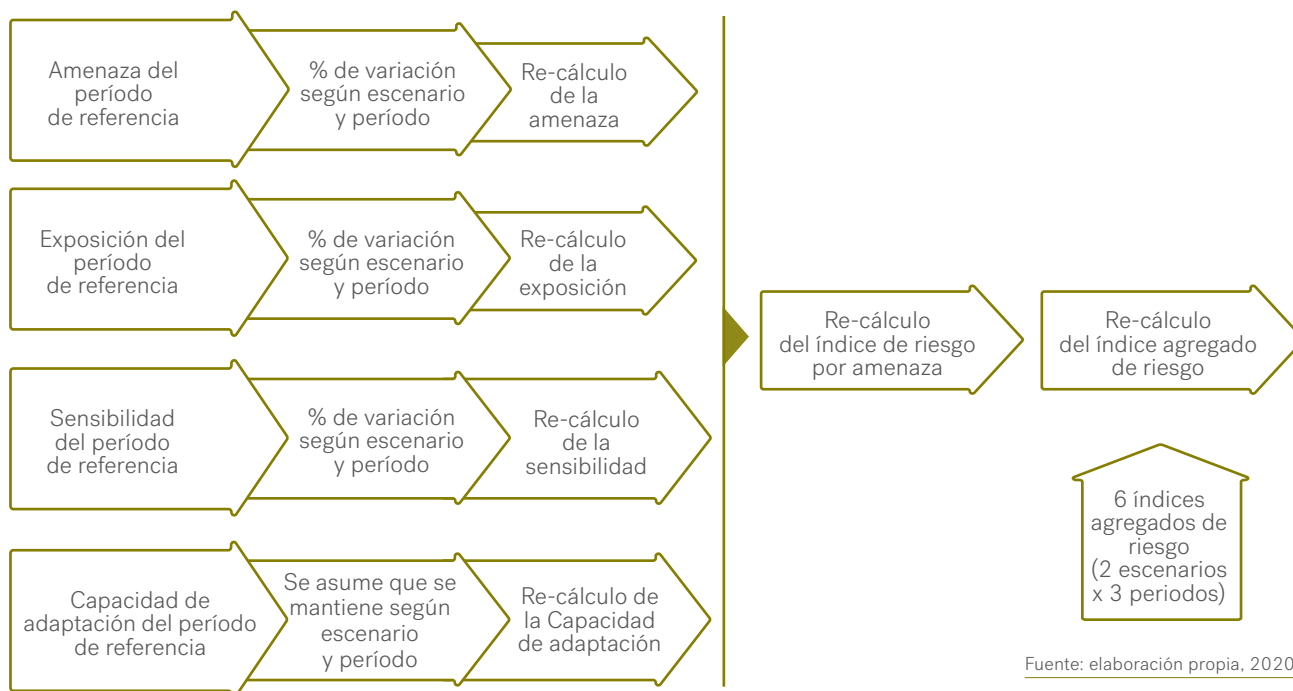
Amenaza del período de referencia

% de variación según escenario y período

Re-cálculo de la amenaza

Exposición del período de referencia

% de variación según escenario y período

Re-cálculo de la exposición

Sensibilidad del período de referencia

% de variación según escenario y período

Re-cálculo de la sensibilidad

Capacidad de adaptación del período de referencia

Se asume que se mantiene según escenario y período

Re-cálculo de la Capacidad de adaptación

Re-cálculo del índice de riesgo por amenaza

Re-cálculo del índice agregado de riesgo

6 índices agregados de riesgo (2 escenarios x 3 periodos)

Fuente: elaboración propia, 2020